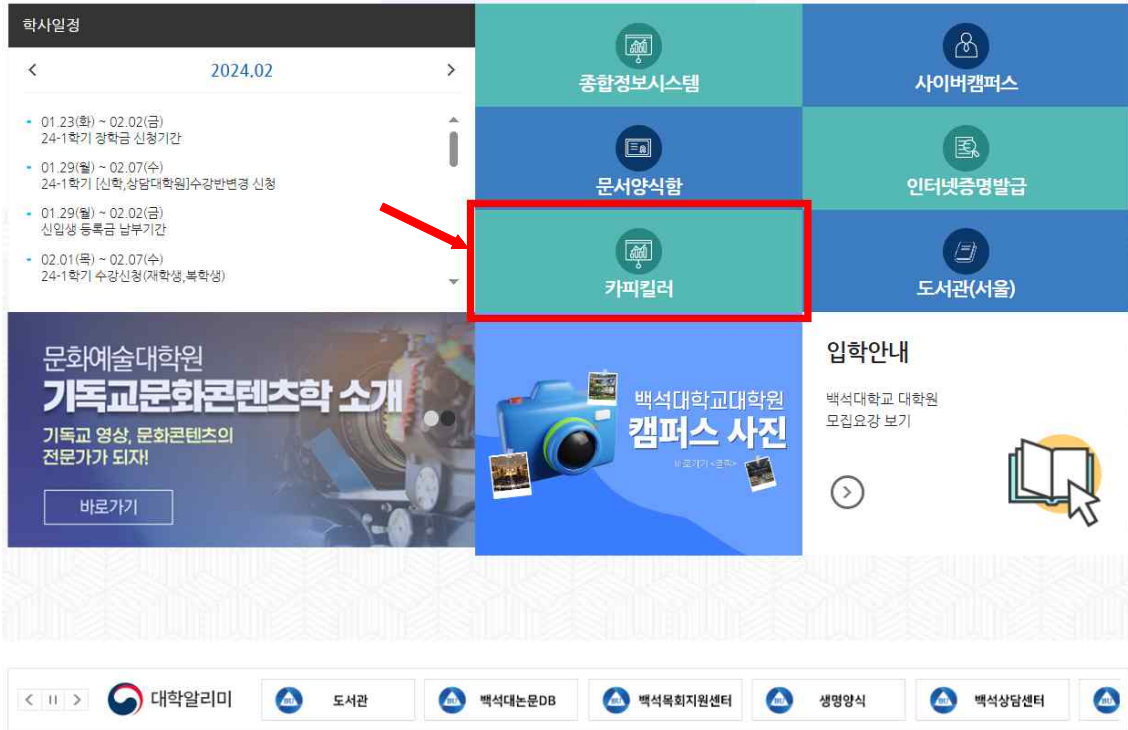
학사일정

<

2024.02

>

- 01.23(화) ~ 02.02(금)
24-1학기 장학금 신청기간

- 01.29(월) ~ 02.07(수)
24-1학기 [신학,상담대학원]수강반변경 신청

- 01.29(월) ~ 02.02(금)
신입생 등록금 납부기간

- 02.01(목) ~ 02.07(수)
24-1학기 수강신청(재학생,복학생)

종합정보시스템

사이버캠퍼스

문서양식함

인터넷증명발급

카피킬러

도서관(서울)

문화예술대학원
기독교문화콘텐츠학 소개
기독교 영상, 문화콘텐츠의 전문가가 되자!

바로가기

백석대학교대학원
캠퍼스 사진

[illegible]

입학안내

백석대학교 대학원
모집요강 보기

< II >

대학알리미

도서관

백석대논문DB

백석목회지원센터

생명양식

백석상담센터